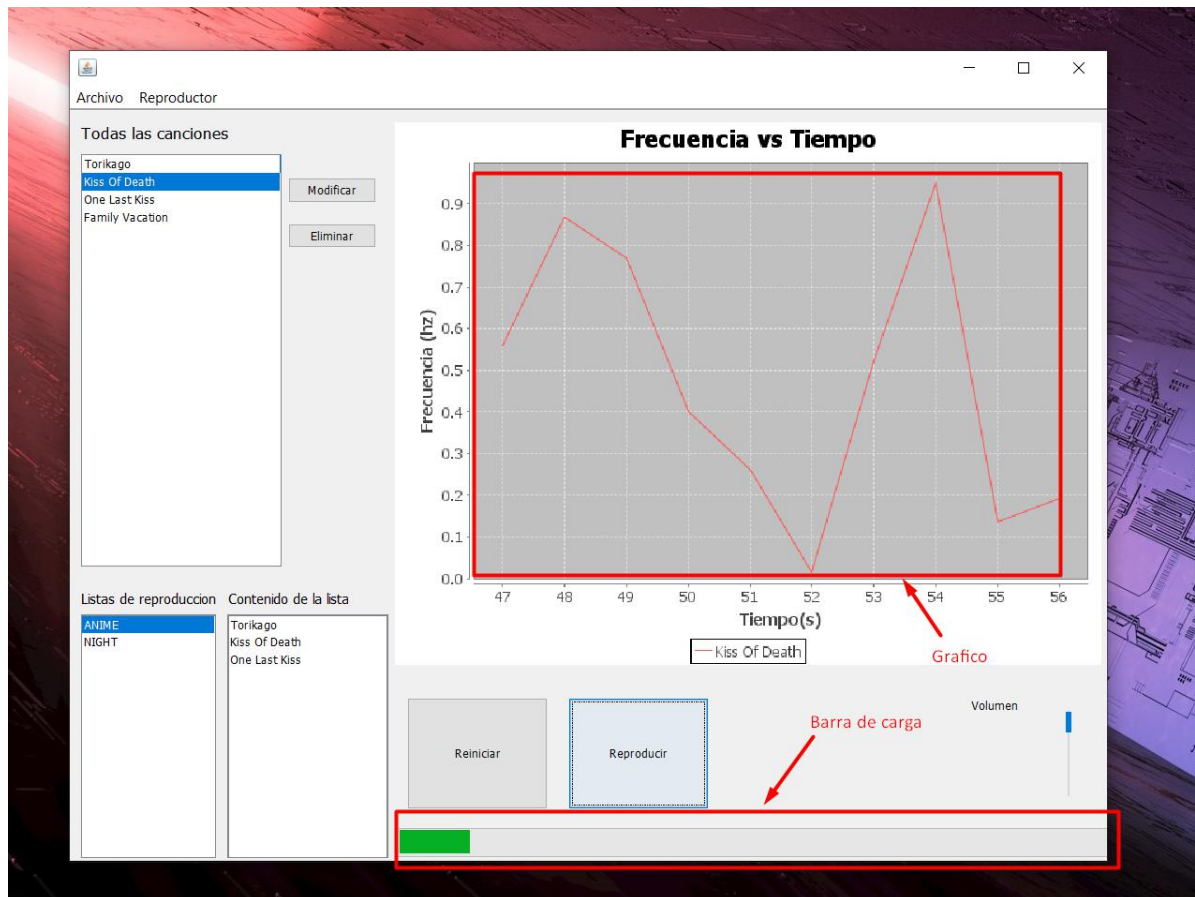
Archivo Reproductor

Todas las canciones

Torikago
Kiss Of Death
One Last Kiss
Family Vacation

Modificar

Eliminar

Frecuencia vs Tiempo

Frecuencia (hz)

0.9
0.8
0.7
0.6
0.5
0.4
0.3
0.2
0.1
0.0

47 48 49 50 51 52 53 54 55 56

Tiempo(s)

Kiss Of Death

Grafico

Listas de reproduccion

ANIME
NIGHT

Contenido de la lista

Torikago
Kiss Of Death
One Last Kiss

Reiniciar

Reproducir

Barra de carga

Volumen